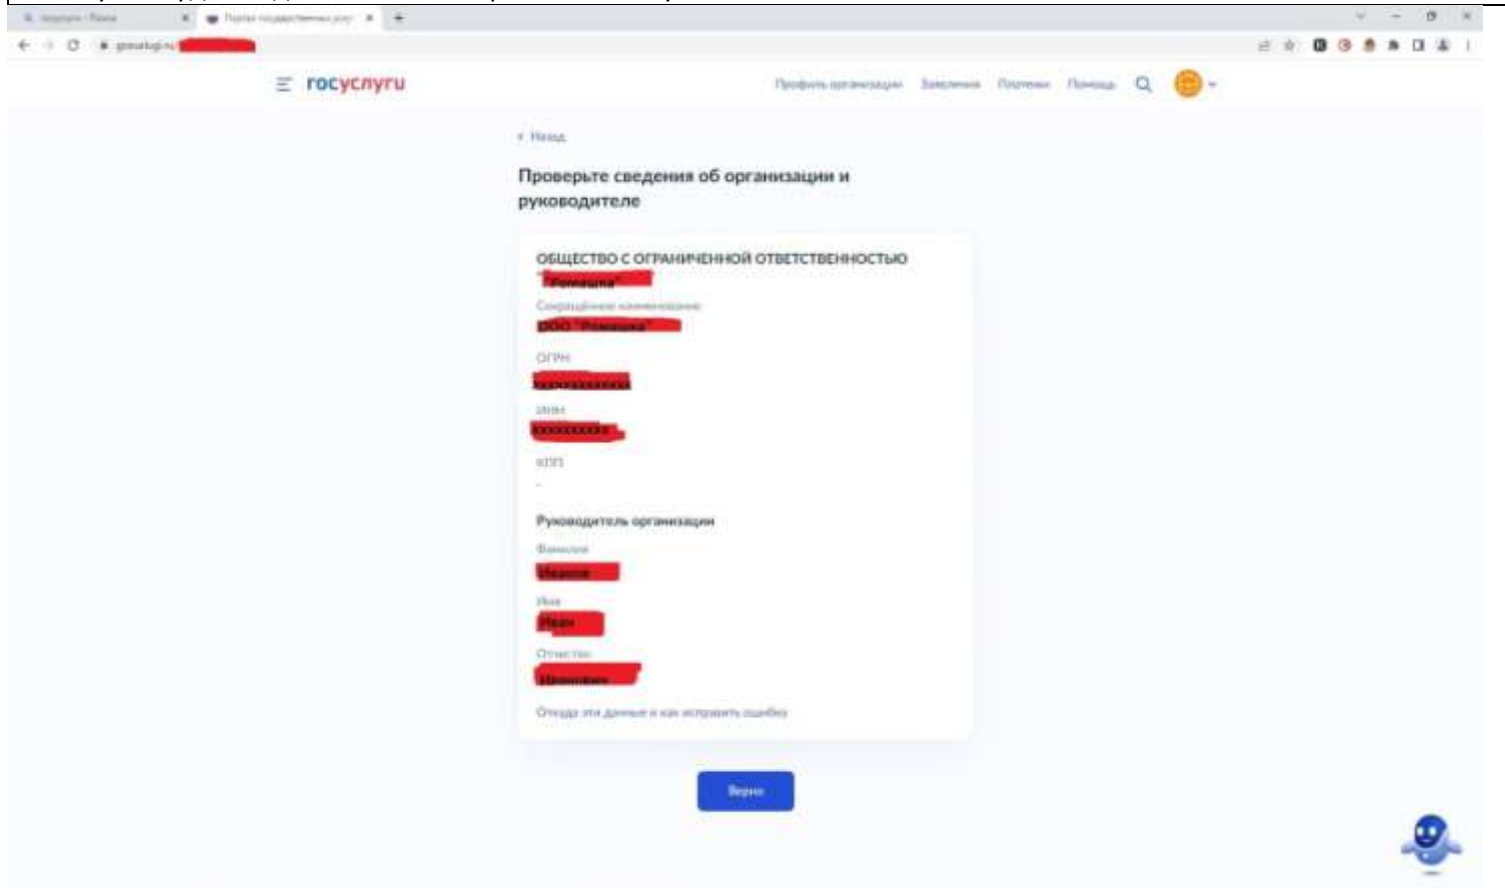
госуслуги — Яндекс
Портал государственных услуг
gosuslugi.ru/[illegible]

госуслуги
Профиль организации Заявления Платежи Помощь

‹ Назад

Проверьте сведения об организации и руководителе

ОБЩЕСТВО С ОГРАНИЧЕННОЙ ОТВЕТСТВЕННОСТЬЮ "Ромашка"
Сокращённое наименование
ООО "Ромашка"
ОГРН
ххххххххххххх
ИНН
хххххххххх
КПП
-

Руководитель организации
Фамилия
Иванов
Имя
Иван
Отчество
Иванович
Откуда эти данные и как исправить ошибку

Верно